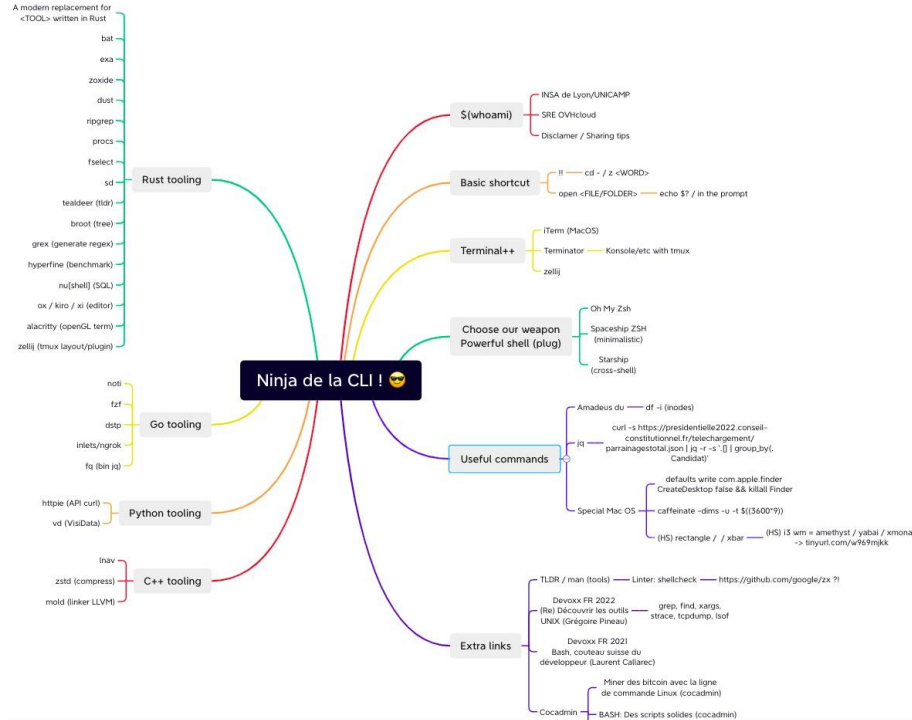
Ninja de la CLI ! 😎

Rust tooling
A modern replacement for <TOOL> written in Rust
bat
exa
zoxide
dust
ripgrep
procs
fselect
sd
tealdeer (tldr)
broot (tree)
grex (generate regex)
hyperfine (benchmark)
nu[shell] (SQL)
ox / kiro / xi (editor)
alacritty (openGL term)
zellij (tmux layout/plugin)

Go tooling
noti
fzf
dstp
inlets/ngrok
fq (bin jq)

Python tooling
httpie (API curl)
vd (VisiData)

C++ tooling
lnav
zstd (compress)
mold (linker LLVM)

$(whoami)
INSA de Lyon/UNICAMP
SRE OVHcloud
Disclamer / Sharing tips

Basic shortcut
!! — cd - / z <WORD>
open <FILE/FOLDER> — echo $? / in the prompt

Terminal++
iTerm (MacOS)
Terminator — Konsole/etc with tmux
zellij

Choose our weapon
Powerful shell (plug)
Oh My Zsh
Spaceship ZSH (minimalistic)
Starship (cross-shell)

Useful commands
Amadeus du — df -i (inodes)
jq — curl -s https://presidentielle2022.conseil-constitutionnel.fr/telechargement/parrainagestotal.json | jq -r -s '.[] | group_by(.Candidat)'
Special Mac OS
defaults write com.apple.finder CreateDesktop false && killall Finder
caffeinate -dims -u -t $((3600*9))
(HS) rectangle / / xbar — (HS) i3 wm = amethyst / yabai / xmonad -> tinyurl.com/w969mjkk

Extra links
TLDR / man (tools) — Linter: shellcheck — https://github.com/google/zx ?!
Devoxx FR 2022 (Re) Découvrir les outils UNIX (Grégoire Pineau) — grep, find, xargs, strace, tcpdump, lsof
Devoxx FR 2021 Bash, couteau suisse du développeur (Laurent Callarec)
Cocadmin
Miner des bitcoin avec la ligne de commande Linux (cocadmin)
BASH: Des scripts solides (cocadmin)